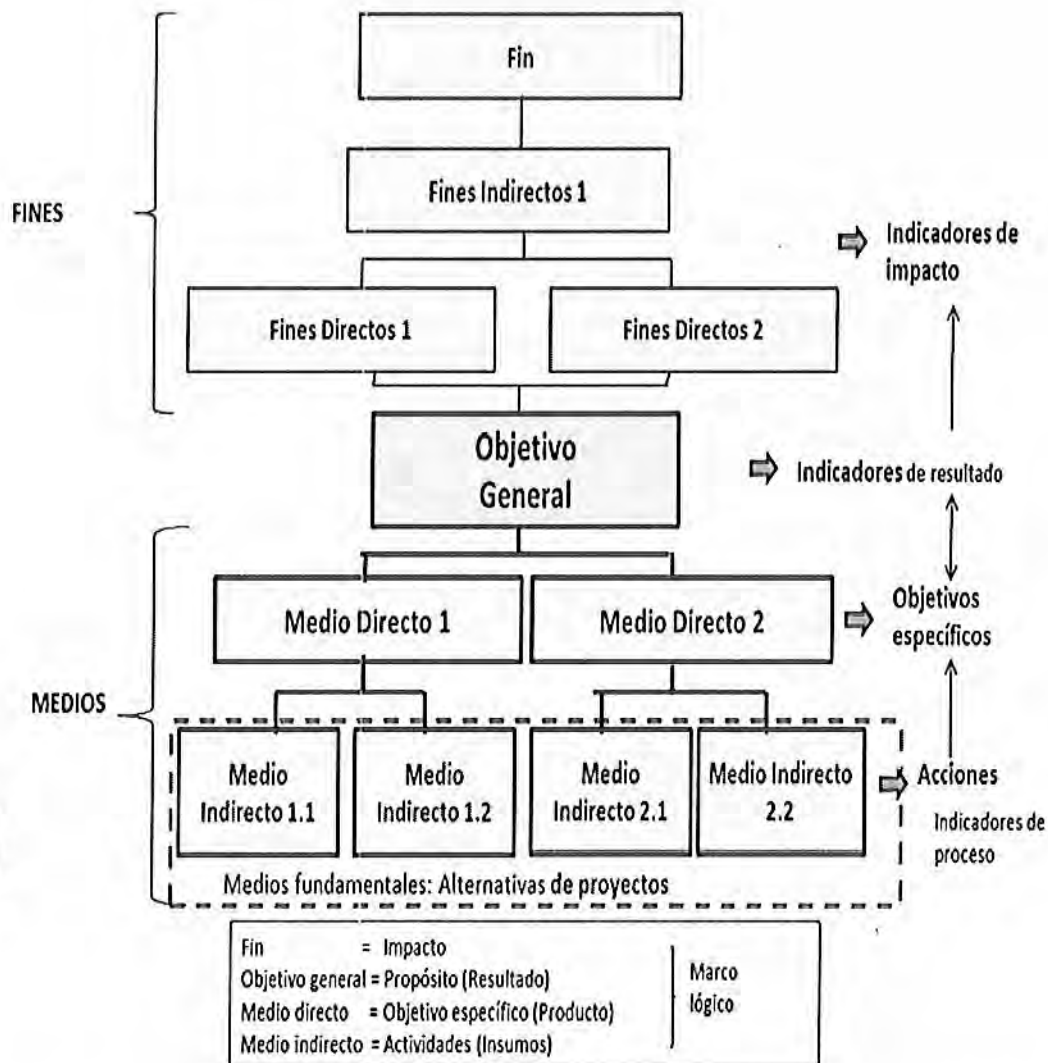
Fin

Fines Indirectos 1

FINES

Indicadores de impacto

Fines Directos 1

Fines Directos 2

Objetivo General

Indicadores de resultado

Medio Directo 1

Medio Directo 2

Objetivos específicos

MEDIOS

Medio Indirecto 1.1

Medio Indirecto 1.2

Medio Indirecto 2.1

Medio Indirecto 2.2

Acciones

Indicadores de proceso

Medios fundamentales: Alternativas de proyectos

Fin = Impacto
Objetivo general = Propósito (Resultado)
Medio directo = Objetivo específico (Producto)
Medio indirecto = Actividades (Insumos)

Marco lógico